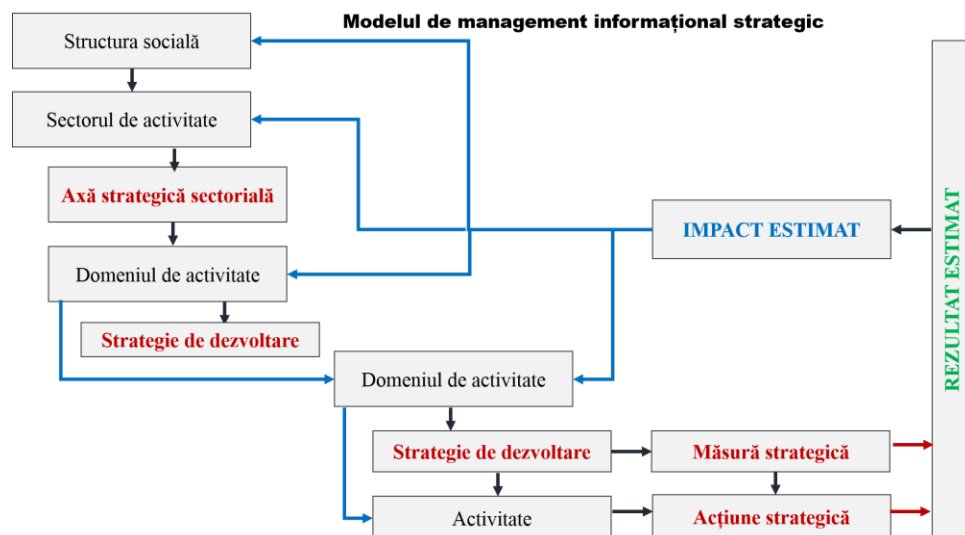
Modelul de management informațional strategic

Structura socială

Sectorul de activitate

Axă strategică sectorială

Domeniul de activitate

Strategie de dezvoltare

IMPACT ESTIMAT

Domeniul de activitate

Strategie de dezvoltare

Măsură strategică

Activitate

Acțiune strategică

REZULTAT ESTIMAT